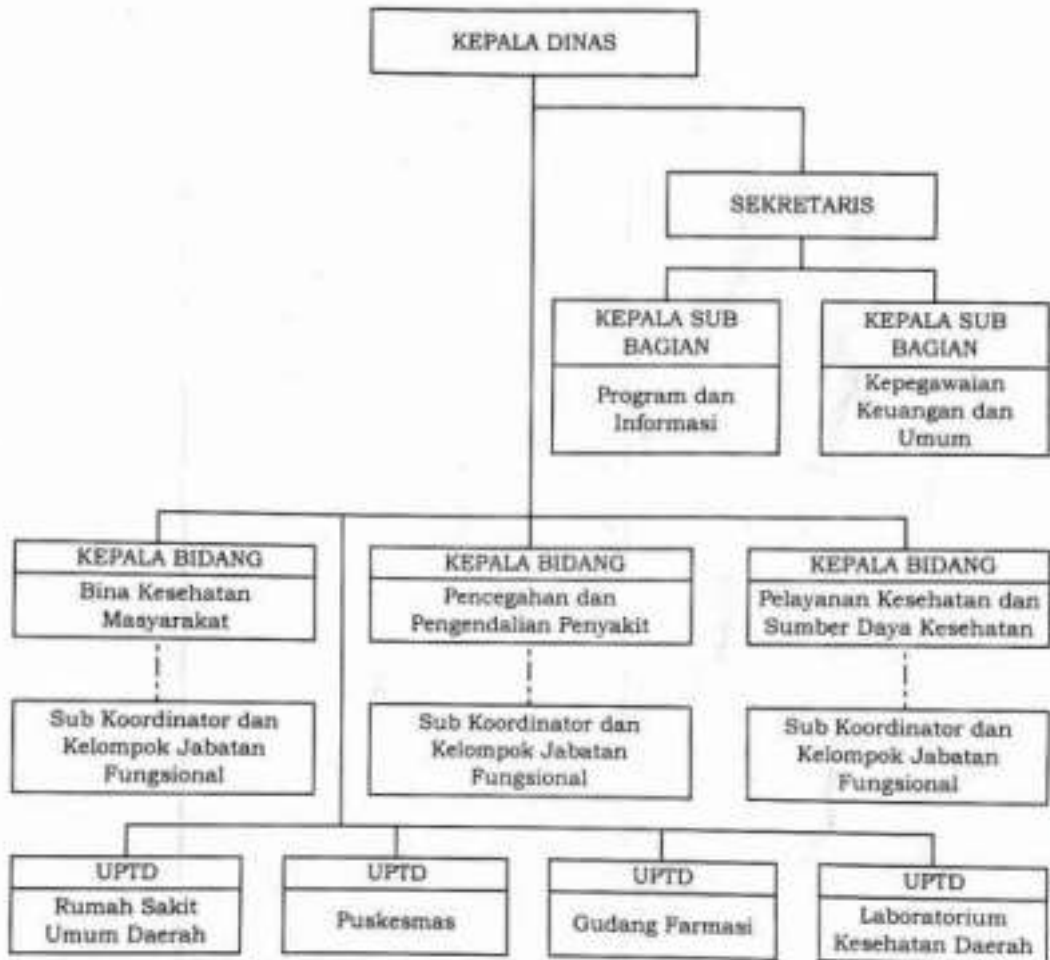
KEPALA DINAS

SEKRETARIS

KEPALA SUB BAGIAN
Program dan Informasi

KEPALA SUB BAGIAN
Kepegawaian Keuangan dan Umum

KEPALA BIDANG
Bina Kesehatan Masyarakat

Sub Koordinator dan Kelompok Jabatan Fungsional

KEPALA BIDANG
Pencegahan dan Pengendalian Penyakit

Sub Koordinator dan Kelompok Jabatan Fungsional

KEPALA BIDANG
Pelayanan Kesehatan dan Sumber Daya Kesehatan

Sub Koordinator dan Kelompok Jabatan Fungsional

UPTD
Rumah Sakit Umum Daerah

UPTD
Puskesmas

UPTD
Gudang Farmasi

UPTD
Laboratorium Kesehatan Daerah